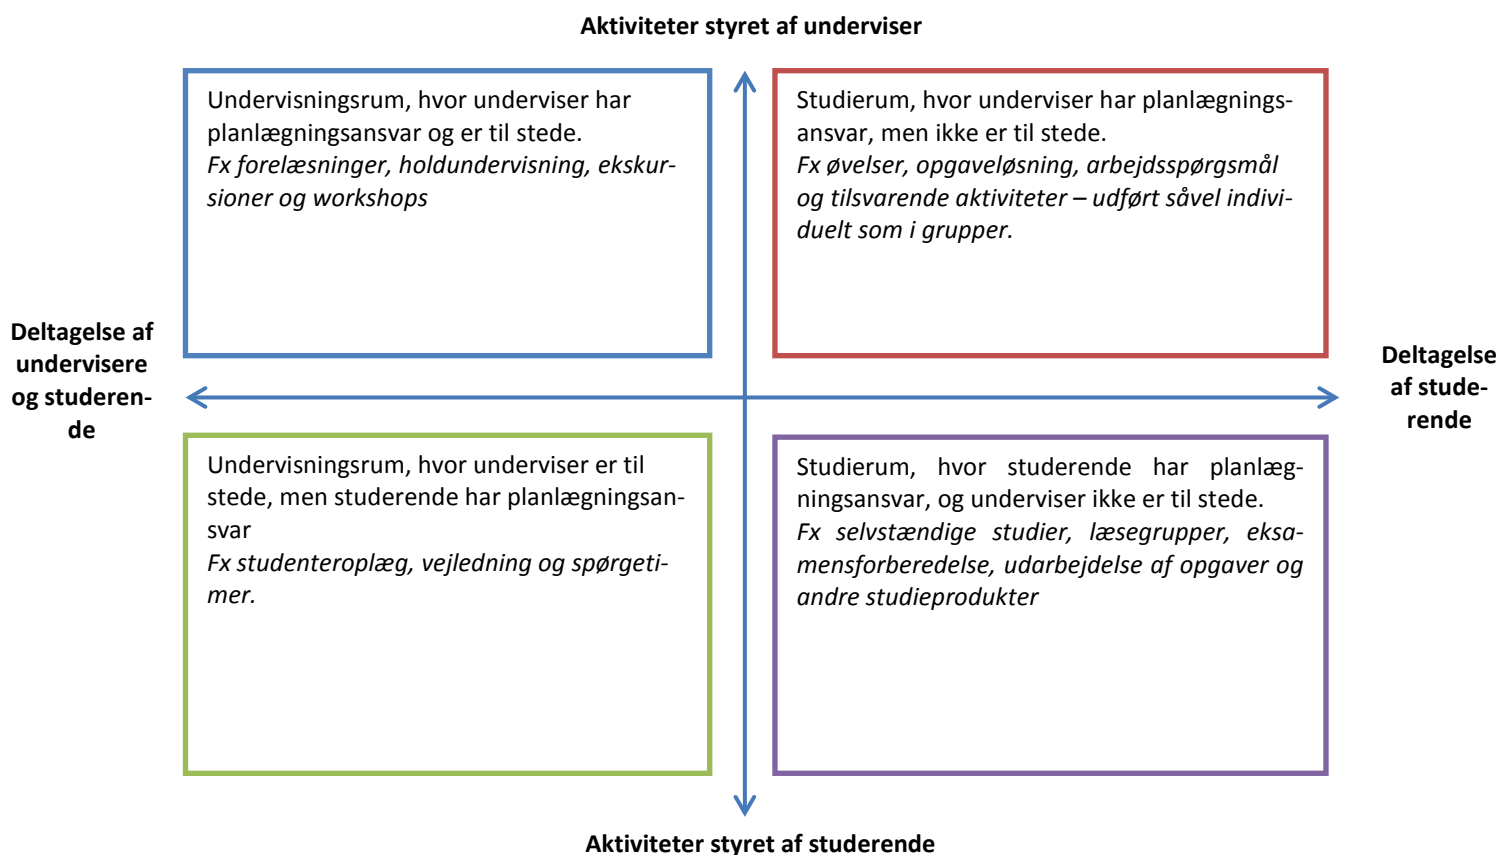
**Aktiviteter styret af underviser**

Undervisningsrum, hvor underviser har planlægningsansvar og er til stede.
*Fx forelæsninger, holdundervisning, ekskursioner og workshops*

Studierum, hvor underviser har planlægningsansvar, men ikke er til stede.
*Fx øvelser, opgaveløsning, arbejdsspørgsmål og tilsvarende aktiviteter – udført såvel individuelt som i grupper.*

**Deltagelse af undervisere og studerende**

**Deltagelse af studerende**

Undervisningsrum, hvor underviser er til stede, men studerende har planlægningsansvar
*Fx studenteroplæg, vejledning og spørgetimer.*

Studierum, hvor studerende har planlægningsansvar, og underviser ikke er til stede.
*Fx selvstændige studier, læsegrupper, eksamensforberedelse, udarbejdelse af opgaver og andre studieprodukter*

**Aktiviteter styret af studerende**